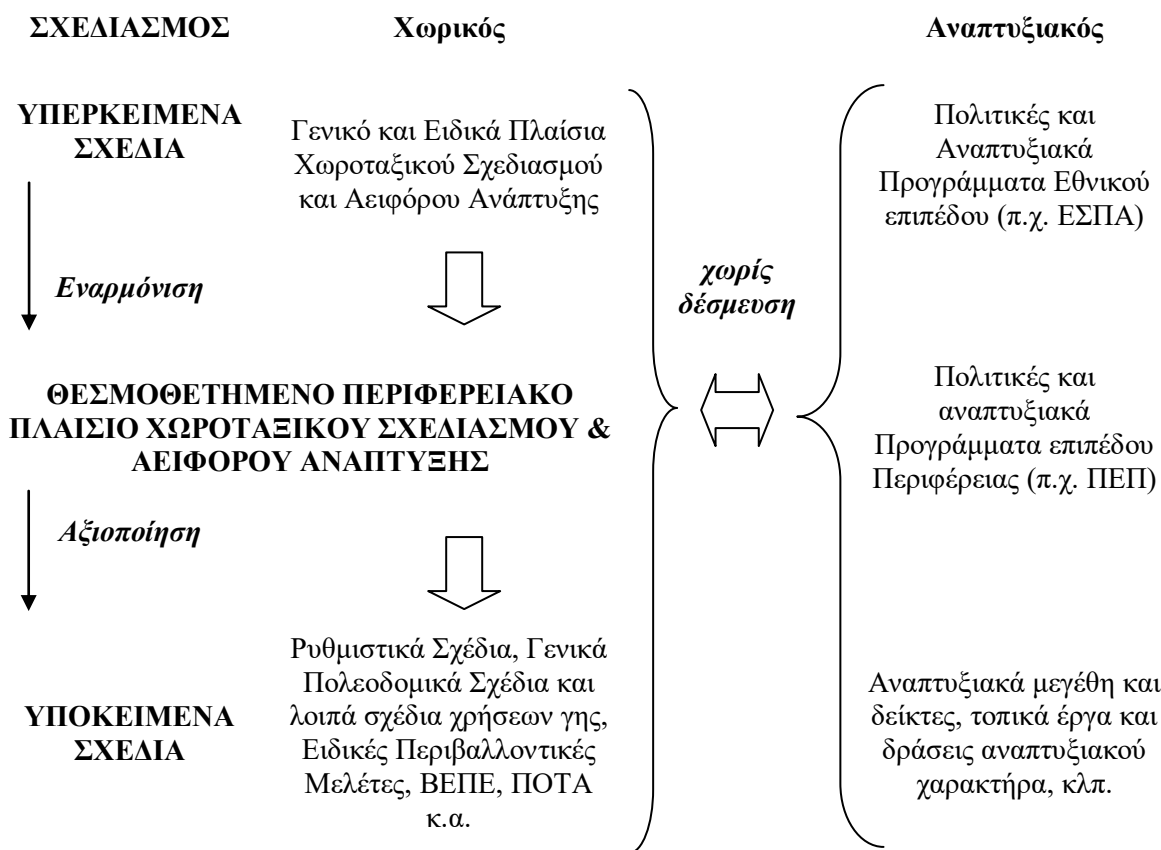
ΣΧΕΔΙΑΣΜΟΣ Χωρικός Αναπτυξιακός

ΥΠΕΡΚΕΙΜΕΝΑ ΣΧΕΔΙΑ

Γενικό και Ειδικά Πλαίσια Χωροταξικού Σχεδιασμού και Αειφόρου Ανάπτυξης

Πολιτικές και Αναπτυξιακά Προγράμματα Εθνικού επιπέδου (π.χ. ΕΣΠΑ)

Εναρμόνιση

χωρίς δέσμευση

ΘΕΣΜΟΘΕΤΗΜΕΝΟ ΠΕΡΙΦΕΡΕΙΑΚΟ ΠΛΑΙΣΙΟ ΧΩΡΟΤΑΞΙΚΟΥ ΣΧΕΔΙΑΣΜΟΥ & ΑΕΙΦΟΡΟΥ ΑΝΑΠΤΥΞΗΣ

Πολιτικές και αναπτυξιακά Προγράμματα επιπέδου Περιφέρειας (π.χ. ΠΕΠ)

Αξιοποίηση

ΥΠΟΚΕΙΜΕΝΑ ΣΧΕΔΙΑ

Ρυθμιστικά Σχέδια, Γενικά Πολεοδομικά Σχέδια και λοιπά σχέδια χρήσεων γης, Ειδικές Περιβαλλοντικές Μελέτες, ΒΕΠΕ, ΠΟΤΑ κ.α.

Αναπτυξιακά μεγέθη και δείκτες, τοπικά έργα και δράσεις αναπτυξιακού χαρακτήρα, κλπ.